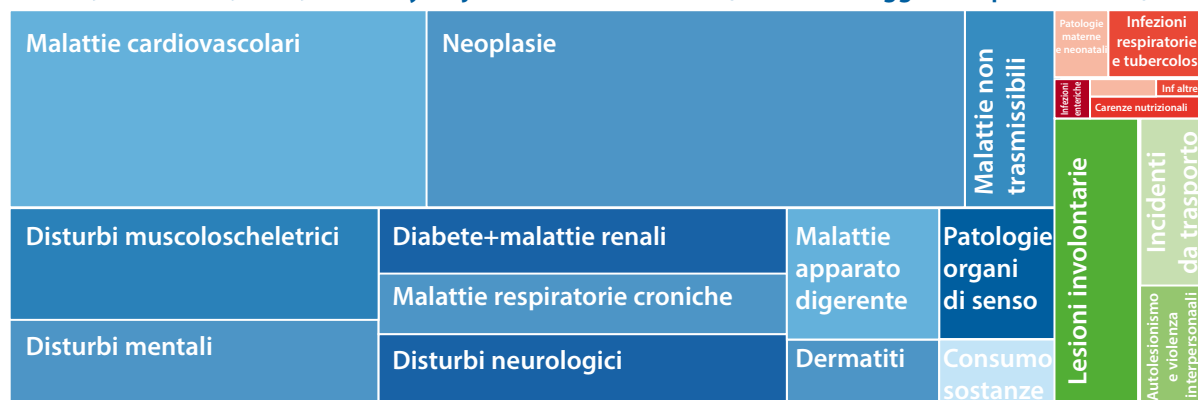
Malattie cardiovascolari

Neoplasie

Malattie non trasmissibili

Patologie materne e neonatali

Infezioni respiratorie e tubercolos

Infezioni enteriche

Inf altre

Carenze nutrizionali

Disturbi muscoloscheletrici

Diabete+malattie renali

Malattie respiratorie croniche

Malattie apparato digerente

Patologie organi di senso

Lesioni involontarie

Incidenti da trasporto

Disturbi mentali

Disturbi neurologici

Dermatiti

Consumo sostanze

Autolesionismo e violenza interpersonali